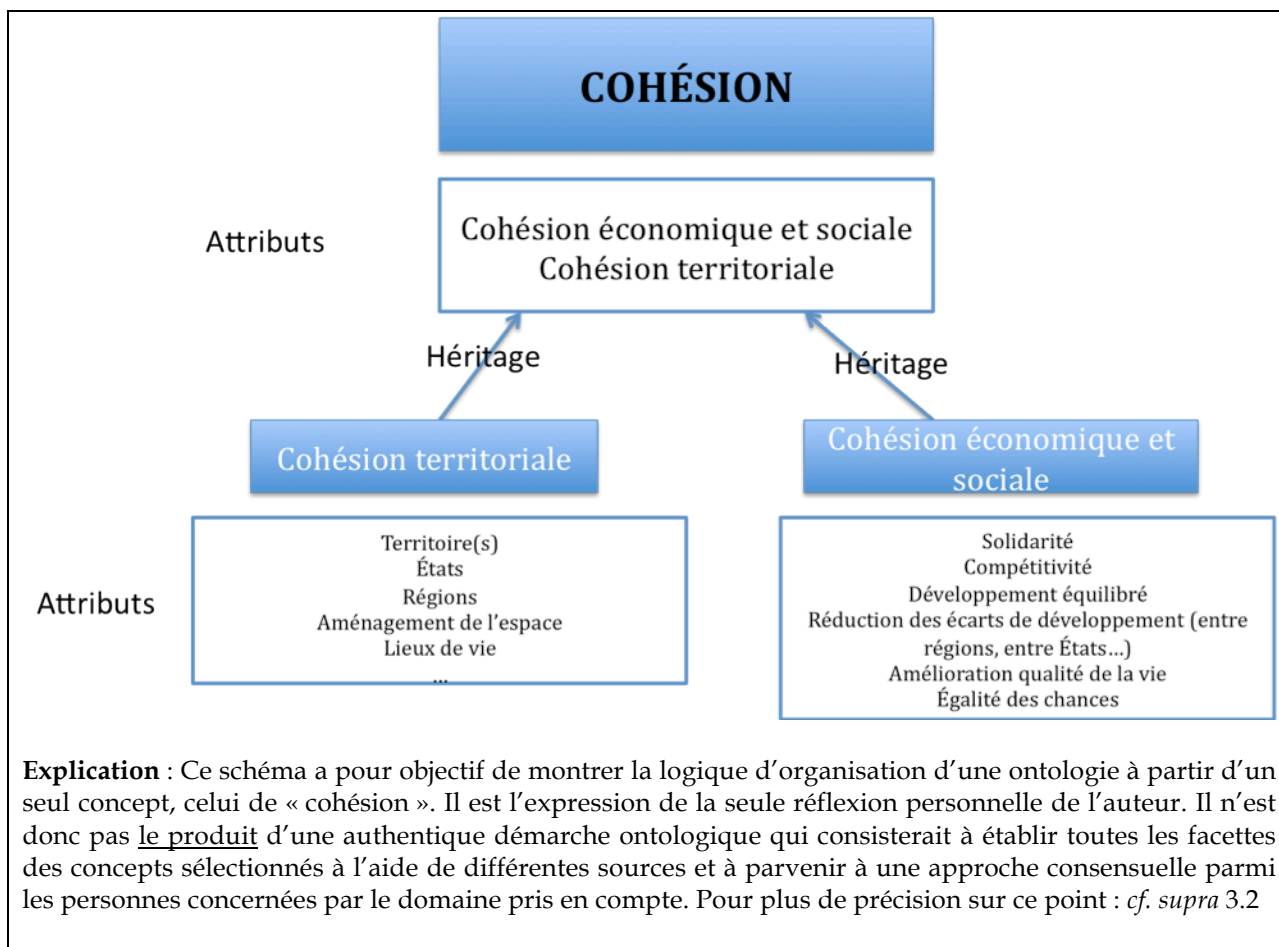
COHÉSION

Attributs

Cohésion économique et sociale
Cohésion territoriale

Héritage

Héritage

Cohésion territoriale

Cohésion économique et sociale

Attributs

Territoire(s)
États
Régions
Aménagement de l'espace
Lieux de vie
...

Solidarité
Compétitivité
Développement équilibré
Réduction des écarts de développement (entre régions, entre États...)
Amélioration qualité de la vie
Égalité des chances

**Explication** : Ce schéma a pour objectif de montrer la logique d'organisation d'une ontologie à partir d'un seul concept, celui de « cohésion ». Il est l'expression de la seule réflexion personnelle de l'auteur. Il n'est donc pas le produit d'une authentique démarche ontologique qui consisterait à établir toutes les facettes des concepts sélectionnés à l'aide de différentes sources et à parvenir à une approche consensuelle parmi les personnes concernées par le domaine pris en compte. Pour plus de précision sur ce point : *cf. supra* 3.2